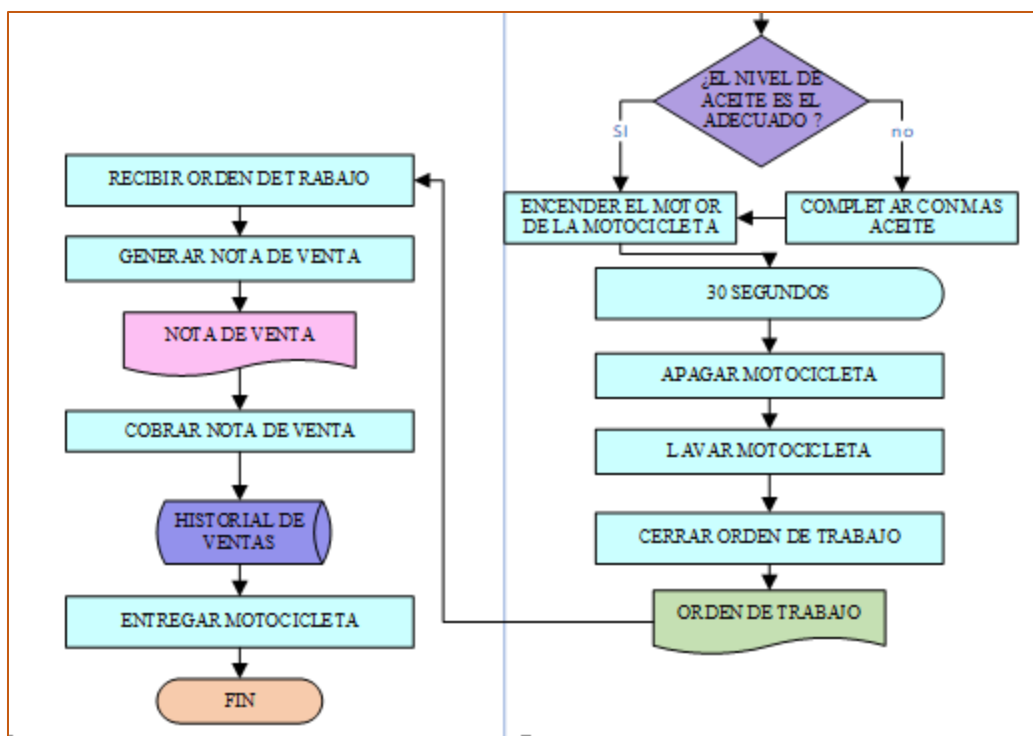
RECIBIR ORDEN DE TRABAJO

GENERAR NOTA DE VENTA

NOTA DE VENTA

COBRAR NOTA DE VENTA

HISTORIAL DE VENTAS

ENTREGAR MOTOCICLETA

FIN

¿EL NIVEL DE ACEITE ES EL ADECUADO ?

SI

no

ENCENDER EL MOTOR DE LA MOTOCICLETA

COMPLETAR CON MAS ACEITE

30 SEGUNDOS

APAGAR MOTOCICLETA

LAVAR MOTOCICLETA

CERRAR ORDEN DE TRABAJO

ORDEN DE TRABAJO